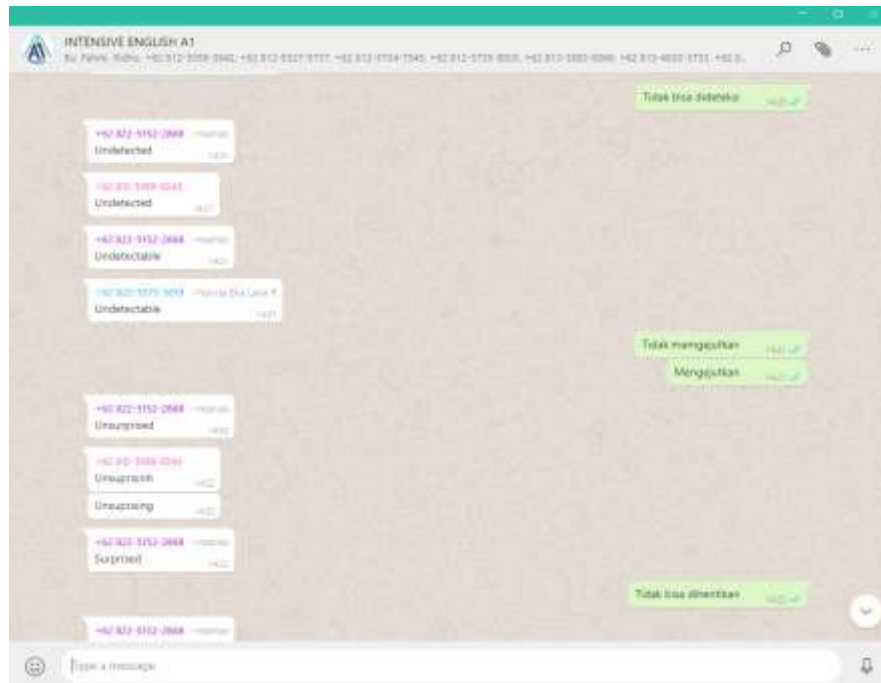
INTENSIVE ENGLISH A1
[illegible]

Tidak bisa dideteksi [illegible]

+62 822-5152-2668 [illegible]
Undetected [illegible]

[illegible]
Undetected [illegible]

+62 822-5152-2668 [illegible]
Undetectable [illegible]

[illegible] ~Hamida Eka Lara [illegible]
Undetectable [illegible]

Tidak mengejutkan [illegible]

Mengejutkan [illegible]

+62 822-5152-2668 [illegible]
Unsurprised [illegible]

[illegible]
Unsurprisnih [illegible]

Unsurprising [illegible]

+62 822-5152-2668 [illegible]
Surprised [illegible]

Tidak bisa dihentikan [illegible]

+62 822-5152-2668 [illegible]

Type a message